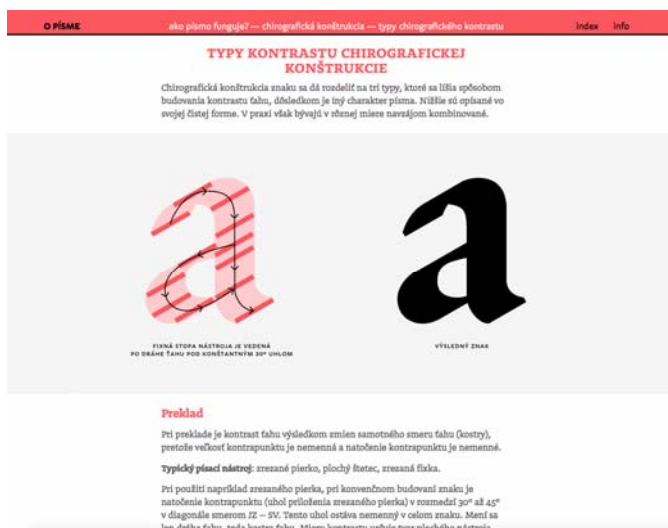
O PÍSME    ako písmo funguje? — chirografická konštrukcia — typy chirografického kontrastu    index    info

TYPY KONTRASTU CHIROGRAFICKEJ KONŠTRUKCIE

Chirografická konštrukcia znaku sa dá rozdeliť na tri typy, ktoré sa líšia spôsobom budovania kontrastu ťahu, dôsledkom je iný charakter písma. Nižšie sú opísané vo svojej čistej forme. V praxi však bývajú v rôznej miere navzájom kombinované.

a

a

FIXNÁ STOPA NÁSTROJA JE VEDENÁ PO DRÁHE ŤAHU POD KONŠTANTNÝM 30° UHLOM

VÝSLEDNÝ ZNAK

Preklad

Pri preklade je kontrast ťahu výsledkom zmien samotného smeru ťahu (kostry), pretože veľkosť kontrapunktu je nemenná a natočenie kontrapunktu je nemenné.

Typický písací nástroj: zrezané pierko, plochý štetec, zrezaná fixka.

Pri použití napríklad zrezaného pierka, pri konvenčnom budovaní znaku je natočenie kontrapunktu (uhol priloženia zrezaného pierka) v rozmedzí 30° až 45° v diagonále smerom JZ – SV. Tento uhol ostáva nemenný v celom znaku. Mení sa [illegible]